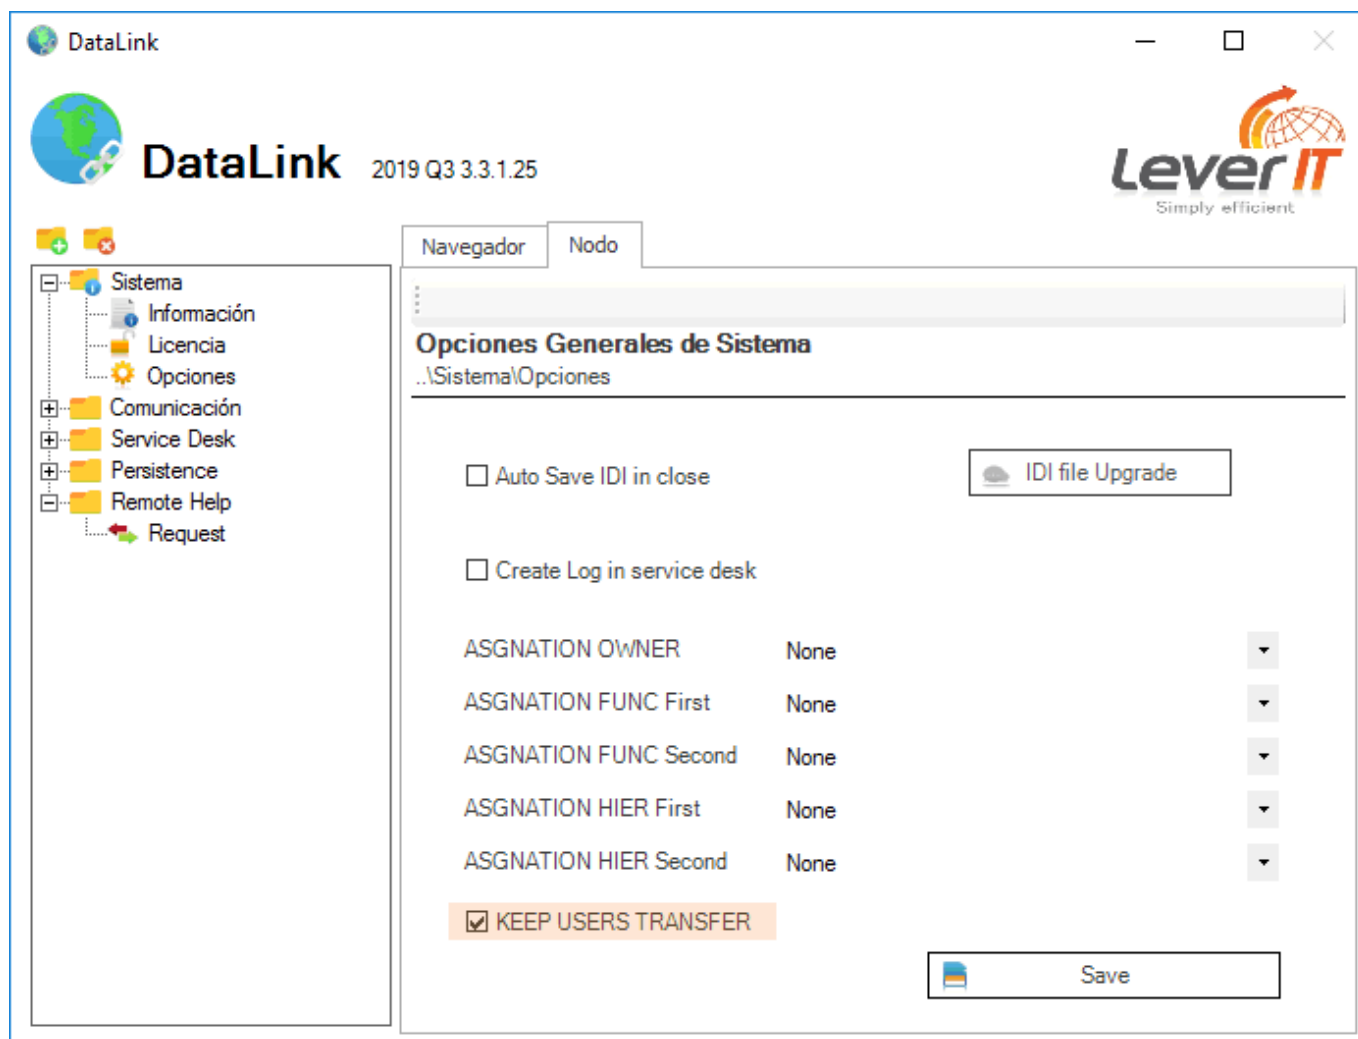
DataLink

DataLink 2019 Q3 3.3.1.25

Lever IT
Simply efficient

Sistema
Información
Licencia
Opciones
Comunicación
Service Desk
Persistence
Remote Help
Request

Navegador
Nodo

Opciones Generales de Sistema
..\Sistema\Opciones

Auto Save IDI in close
IDI file Upgrade

Create Log in service desk

| ASGNATION OWNER | None |
|---|---|
| ASGNATION FUNC First | None |
| ASGNATION FUNC Second | None |
| ASGNATION HIER First | None |
| ASGNATION HIER Second | None |

KEEP USERS TRANSFER

Save